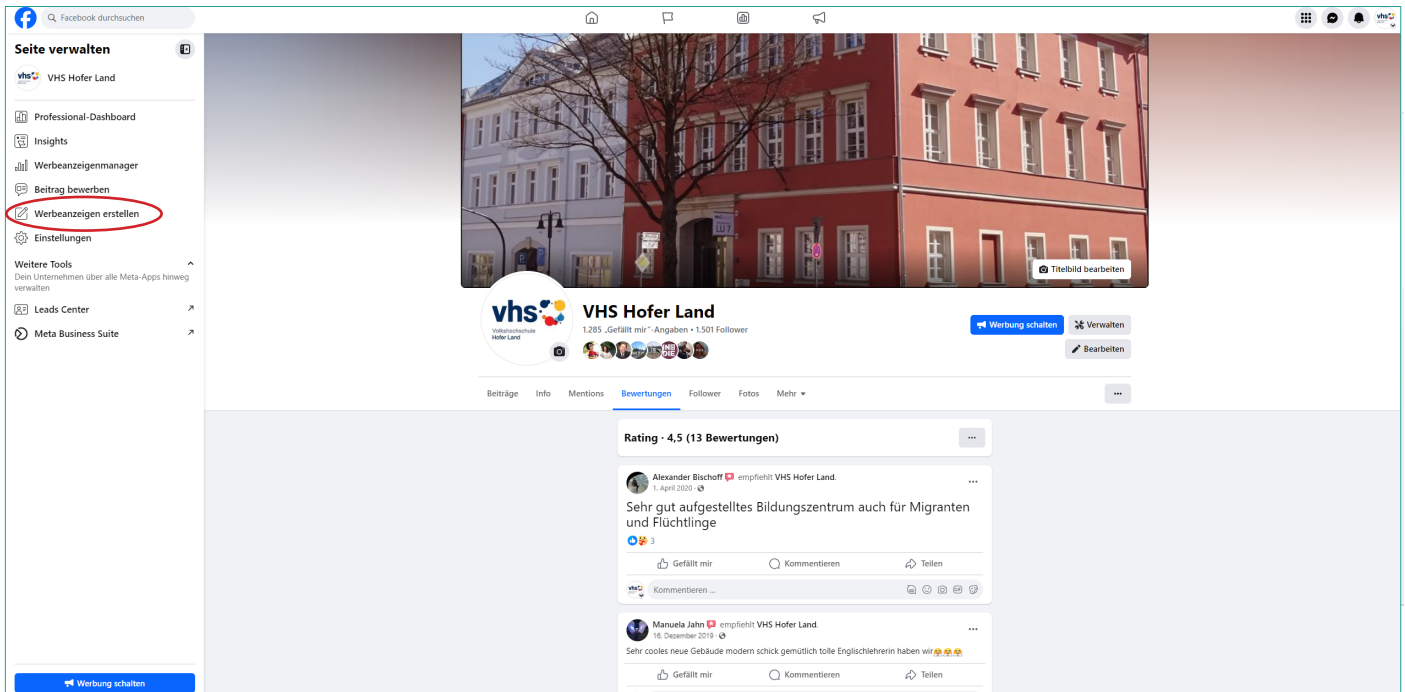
Facebook durchsuchen

Seite verwalten

VHS Hofer Land

Professional-Dashboard

Insights

Werbeanzeigenmanager

Beitrag bewerben

Werbeanzeigen erstellen

Einstellungen

Weitere Tools
Dein Unternehmen über alle Meta-Apps hinweg verwalten

Leads Center

Meta Business Suite

Werbung schalten

Titelbild bearbeiten

vhs Volkshochschule Hofer Land

VHS Hofer Land
1.285 „Gefällt mir"-Angaben • 1.501 Follower

Werbung schalten
Verwalten
Bearbeiten

Beiträge Info Mentions Bewertungen Follower Fotos Mehr ▾

...

Rating · 4,5 (13 Bewertungen)

Alexander Bischoff empfiehlt VHS Hofer Land.
1. April 2020 ·

Sehr gut aufgestelltes Bildungszentrum auch für Migranten und Flüchtlinge

3

Gefällt mir Kommentieren Teilen

Kommentieren ...

Manuela Jahn empfiehlt VHS Hofer Land.
16. Dezember 2019 ·

Sehr cooles neue Gebäude modern schick gemütlich tolle Englischlehrerin haben wir😘😘😘

Gefällt mir Kommentieren Teilen